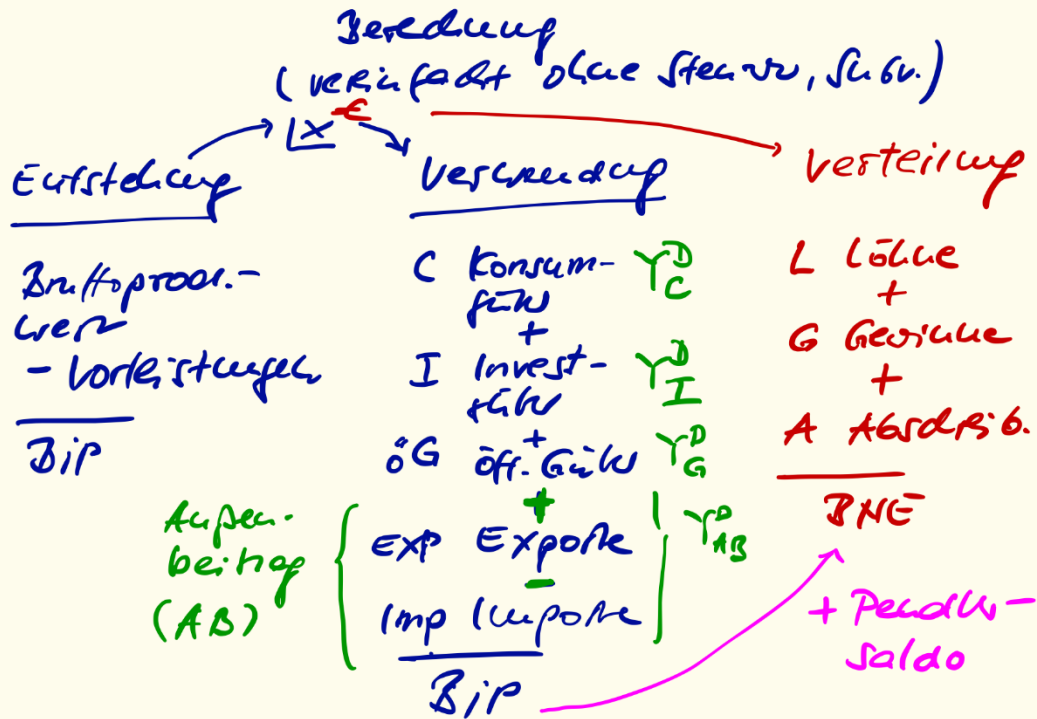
Berechnung
(vereinfacht ohne Steuern, Subv.)

Y €

Entstehung

Bruttoproduktionswert
- Vorleistungen

BIP

Verwendung

C Konsumgüter $Y^D_C$
+
I Investgüter $Y^D_I$
+
öG öff. Güter $Y^D_G$
+
Außenbeitrag (AB)
EXP Exporte $Y^D_{AB}$
-
Imp Importe

BIP

Verteilung

L Löhne
+
G Gewinne
+
A Abschreib.

BNE

+ Pendlersaldo